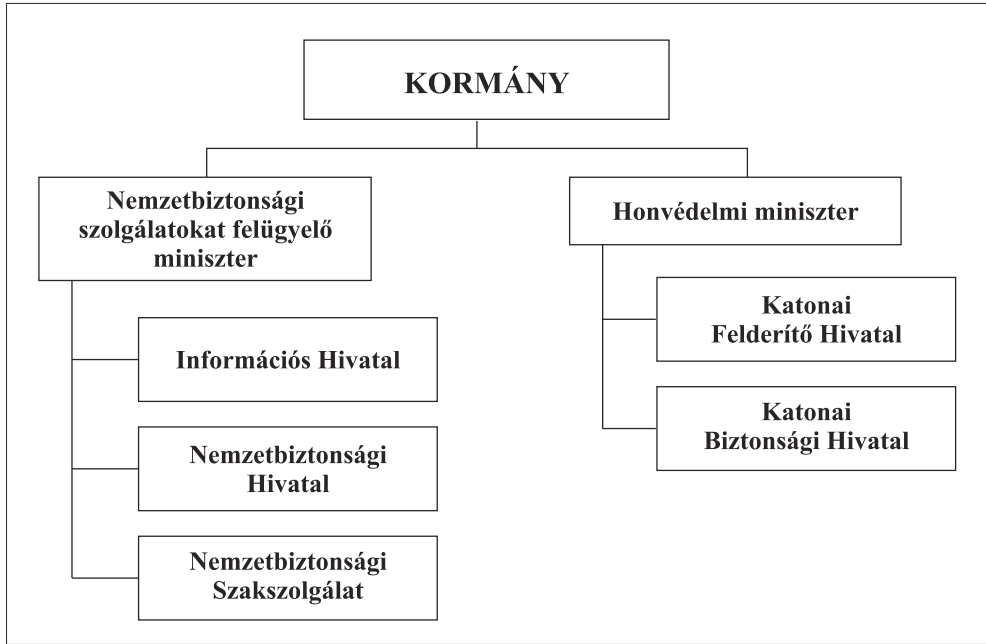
KORMÁNY

Nemzetbiztonsági szolgálatokat felügyelő miniszter

Információs Hivatal

Nemzetbiztonsági Hivatal

Nemzetbiztonsági Szakszolgálat

Honvédelmi miniszter

Katonai Felderítő Hivatal

Katonai Biztonsági Hivatal